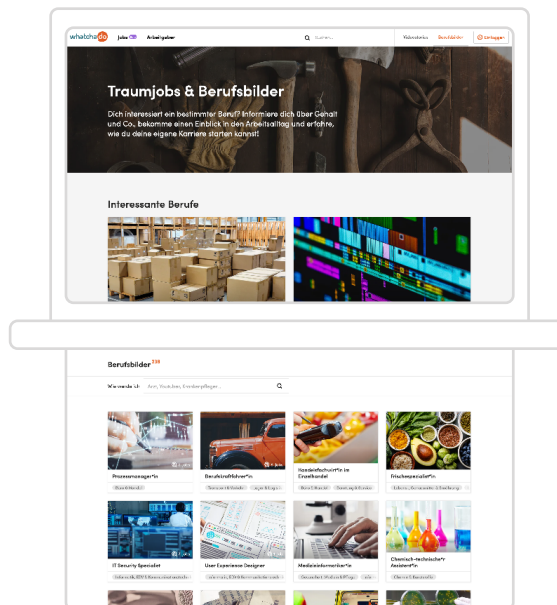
whatchado Jobs Arbeitgeber Suchen... Videoabos Geschäftskunden Einloggen

Traumjobs & Berufsbilder

Dich interessiert ein bestimmter Beruf? Informiere dich über Gehalt und Co., bekomme einen Einblick in den Arbeitsalltag und erfahre, wie du deine eigene Karriere starten kannst!

Interessante Berufe

Berufsbilder

Wie werde ich Arzt, Verkäufer, Krankenpfleger...

Prozessmanager*in

Berufskraftfahrer*in

Handelsfachwirt*in im Einzelhandel

Frischespezialist*in

IT Security Specialist

User Experience Designer

Mediengestalter*in

Chemisch-technische*r Assistent*in